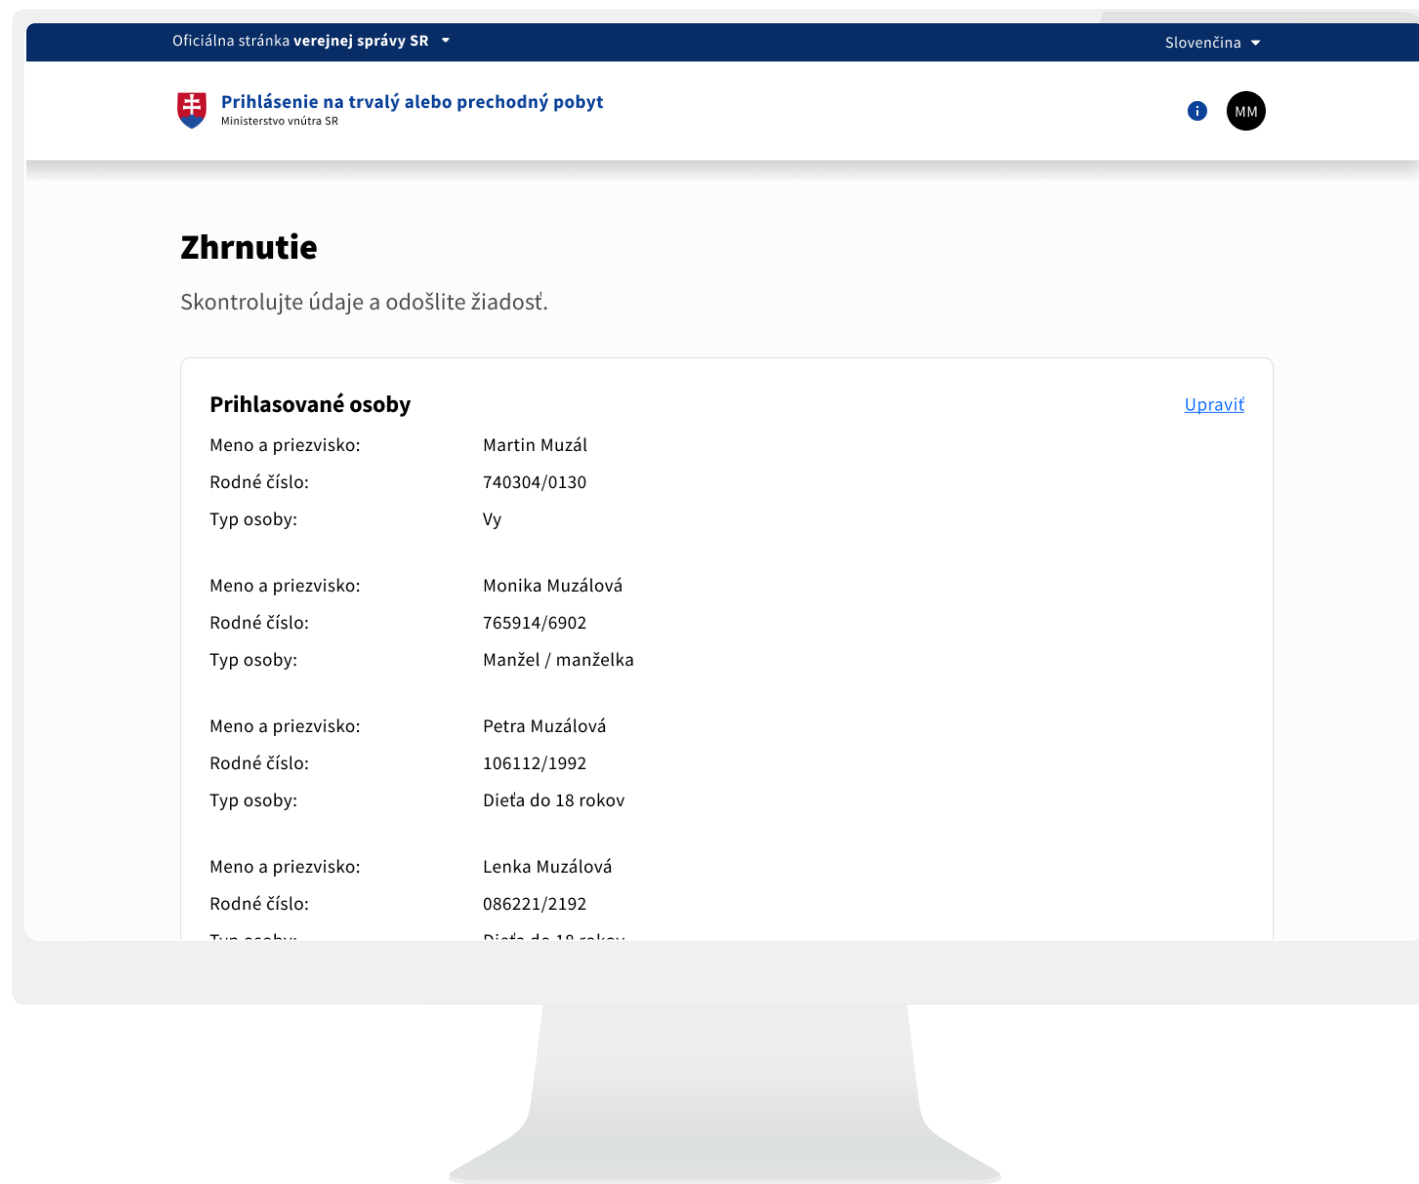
Oficiálna stránka **verejnej správy SR**

Slovenčina

Prihlásenie na trvalý alebo prechodný pobyt
Ministerstvo vnútra SR

MM

Zhrnutie

Skontrolujte údaje a odošlite žiadosť.

Prihlasované osoby

Upraviť

Meno a priezvisko: Martin Muzál
Rodné číslo: 740304/0130
Typ osoby: Vy

Meno a priezvisko: Monika Muzálová
Rodné číslo: 765914/6902
Typ osoby: Manžel / manželka

Meno a priezvisko: Petra Muzálová
Rodné číslo: 106112/1992
Typ osoby: Dieťa do 18 rokov

Meno a priezvisko: Lenka Muzálová
Rodné číslo: 086221/2192
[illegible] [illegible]